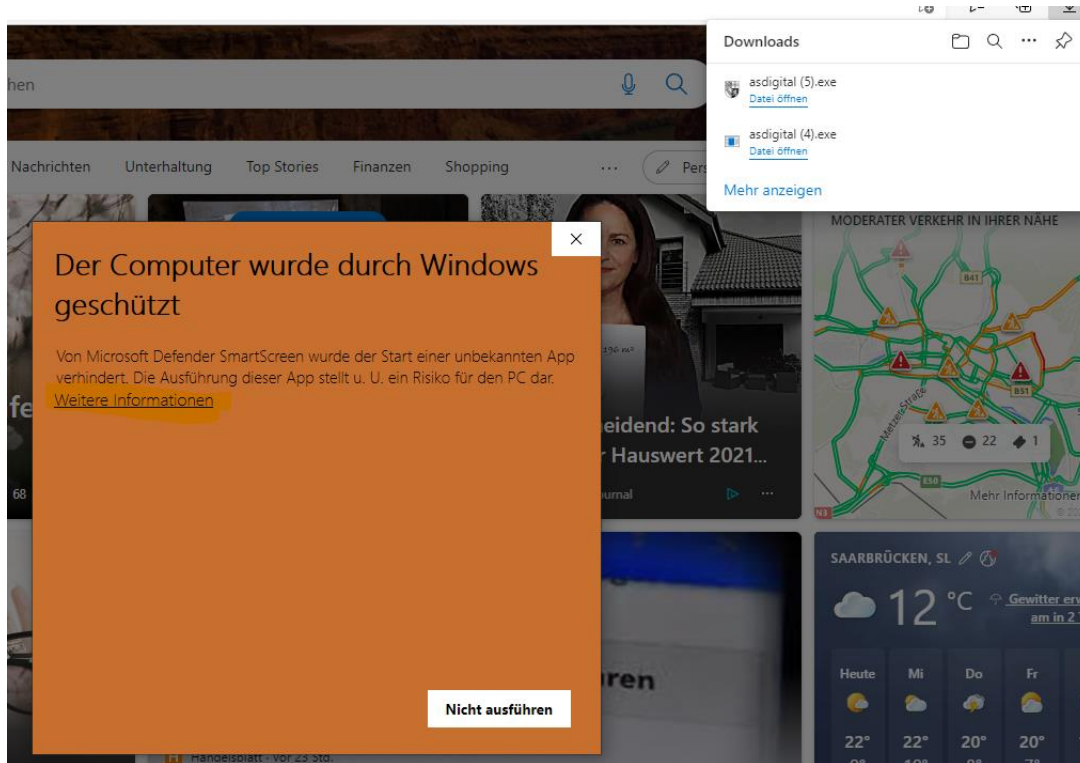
hen

Nachrichten Unterhaltung Top Stories Finanzen Shopping ··· Pers

Downloads

asdigital (5).exe
Datei öffnen

asdigital (4).exe
Datei öffnen

Mehr anzeigen

MODERATER VERKEHR IN IHRER NÄHE

B41

B51

Metzer Straße

35 22 1

E50

Mehr Informationen

×

Der Computer wurde durch Windows geschützt

Von Microsoft Defender SmartScreen wurde der Start einer unbekannten App verhindert. Die Ausführung dieser App stellt u. U. ein Risiko für den PC dar.
Weitere Informationen

Nicht ausführen

fe

68

eidend: So stark
r Hauswert 2021...

ournal

ren

Handelsblatt · vor 23 Std.

SAARBRÜCKEN, SL

12 °C

Gewitter erw
am in 2

| Heute | Mi | Do | Fr |
|---|---|---|---|
| 22° | 22° | 20° | 20° |